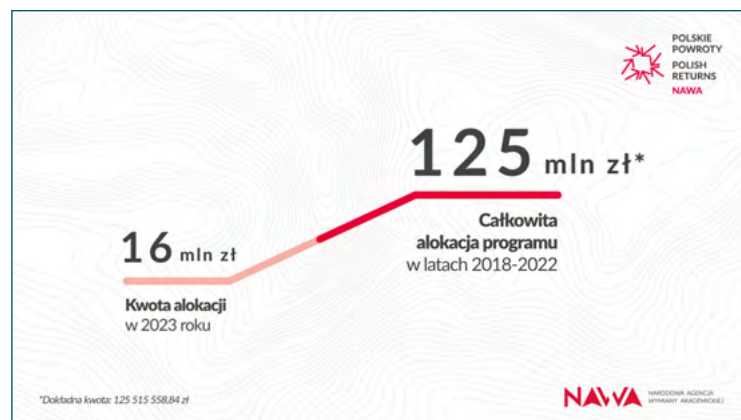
POLSKIE POWROTY
POLISH RETURNS
NAWA

125 mln zł*

Całkowita alokacja programu w latach 2018-2022

16 mln zł

Kwota alokacji w 2023 roku

*Dokładna kwota: 125 515 558,84 zł

NAWA NARODOWA AGENCJA WYMIANY AKADEMICKIEJ